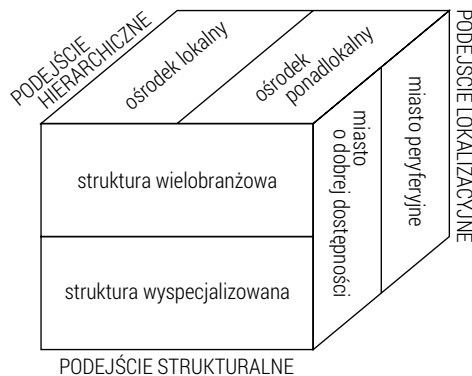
PODEJŚCIE HIERARCHICZNE

ośrodek lokalny

ośrodek ponadlokalny

PODEJŚCIE LOKALIZACYJNE

miasto peryferyjne

miasto o dobrej dostępności

struktura wielobranżowa

struktura wyspecjalizowana

PODEJŚCIE STRUKTURALNE